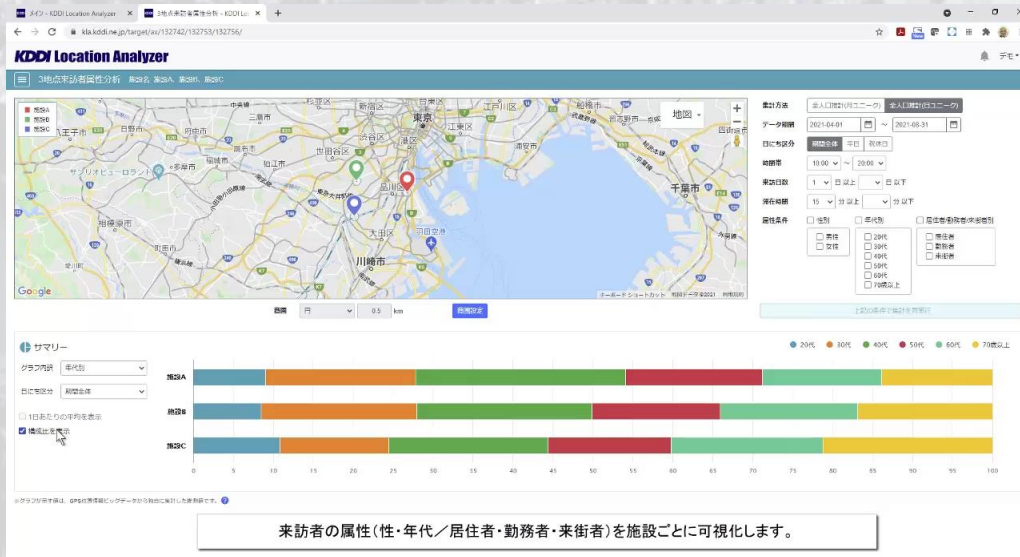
メイン - KDDI Location Analyzer
3地点来訪者属性分析 - KDDI Lo
kla.kddi.ne.jp/target/av/132742/132753/132756/

KDDI Location Analyzer
デモ

3地点来訪者属性分析 施設A 施設B 施設C

施設A
施設B
施設C

地図
王子市
日野市
府中市
調布市
世田谷区
渋谷区
東京
品川区
大田区
川崎市
千葉市
横浜市

Google
キーボードショートカット 地図データ ©2021 利用規約

範囲 円 0.5 km 範囲設定

集計方法 全人口推計(月ユニーク) 全人口推計(日ユニーク)
データ期間 2021-04-01 ～ 2021-08-31
日にち区分 期間全体 平日 休祝日
時間帯 10:00 ～ 20:00
来訪日数 1 日以上 ～ 日以下
滞在時間 15 分以上 ～ 分以下
属性条件
性別
男性
女性
年代別
20代
30代
40代
50代
60代
70歳以上
居住者/勤務者/来街者別
居住者
勤務者
来街者
上記の条件で集計を再実行

サマリー
グラフ内訳 年代別
日にち区分 期間全体
1日あたりの平均を表示
構成比を表示

20代 30代 40代 50代 60代 70歳以上

施設A
施設B
施設C

0 5 10 15 20 25 30 35 40 45 50 55 60 65 70 75 80 85 90 95 100

※グラフが示す値は、GPS位置情報ビッグデータから独自に集計した推測値です。

来訪者の属性(性・年代／居住者・勤務者・来街者)を施設ごとに可視化します。